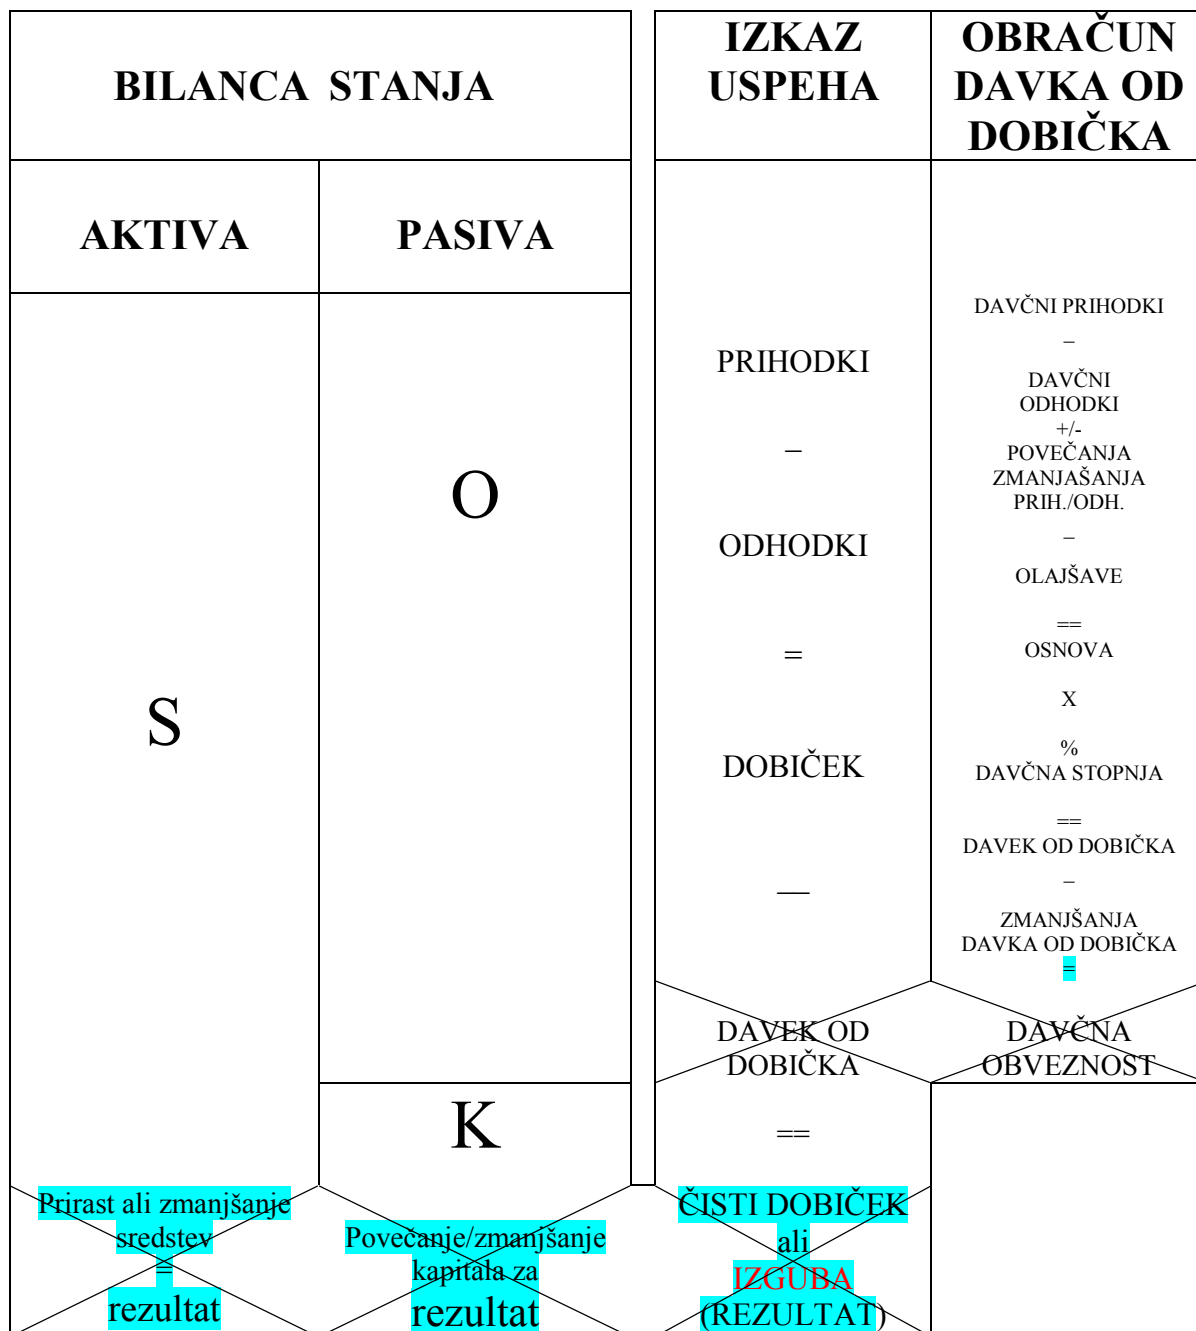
| BILANCA STANJA | | IZKAZ USPEHA | OBRAČUN DAVKA OD DOBIČKA |
|---|---|---|---|
| AKTIVA | PASIVA | | |
| S | O | PRIHODKI – ODHODKI = DOBIČEK — | DAVČNI PRIHODKI – DAVČNI ODHODKI +/- POVEČANJA ZMANJAŠANJA PRIH./ODH. – OLAJŠAVE == OSNOVA X % DAVČNA STOPNJA == DAVEK OD DOBIČKA – ZMANJŠANJA DAVKA OD DOBIČKA = |
| | | DAVEK OD DOBIČKA | DAVČNA OBVEZNOST |
| | K | == | |
| Prirast ali zmanjšanje sredstev = rezultat | Povečanje/zmanjšanje kapitala za rezultat | ČISTI DOBIČEK ali IZGUBA (REZULTAT) | |